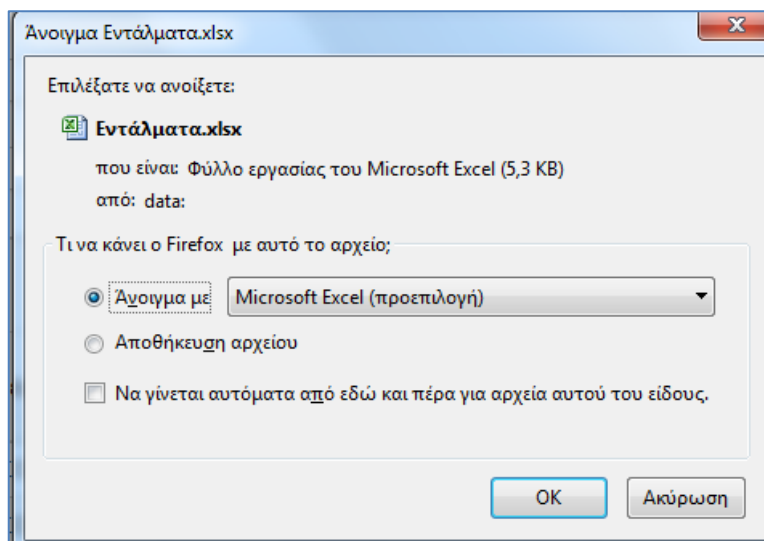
Άνοιγμα Εντάλματα.xlsx

Επιλέξατε να ανοίξετε:

Εντάλματα.xlsx

που είναι: Φύλλο εργασίας του Microsoft Excel (5,3 KB)

από: data:

Τι να κάνει ο Firefox με αυτό το αρχείο;

Άνοιγμα με Microsoft Excel (προεπιλογή)

Αποθήκευση αρχείου

Να γίνεται αυτόματα από εδώ και πέρα για αρχεία αυτού του είδους.

OK Ακύρωση